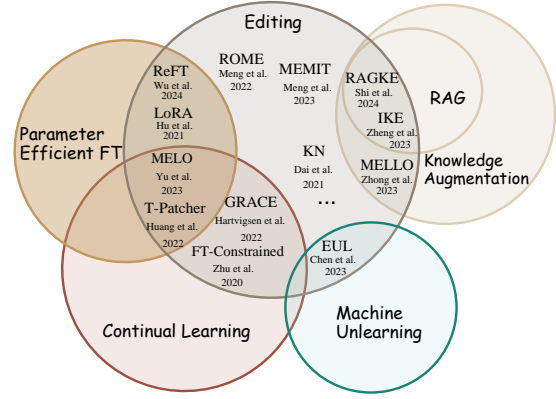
Editing

Parameter Efficient FT

RAG

Knowledge Augmentation

Continual Learning

Machine Unlearning

ReFT
Wu et al.
2024

LoRA
Hu et al.
2021

ROME
Meng et al.
2022

MEMIT
Meng et al.
2023

RAGKE
Shi et al.
2024

IKE
Zheng et al.
2023

MELO
Yu et al.
2023

KN
Dai et al.
2021

MELLO
Zhong et al.
2023

T-Patcher
Huang et al.
2022

GRACE
Hartvigsen et al.
2022

FT-Constrained
Zhu et al.
2020

...

EUL
Chen et al.
2023